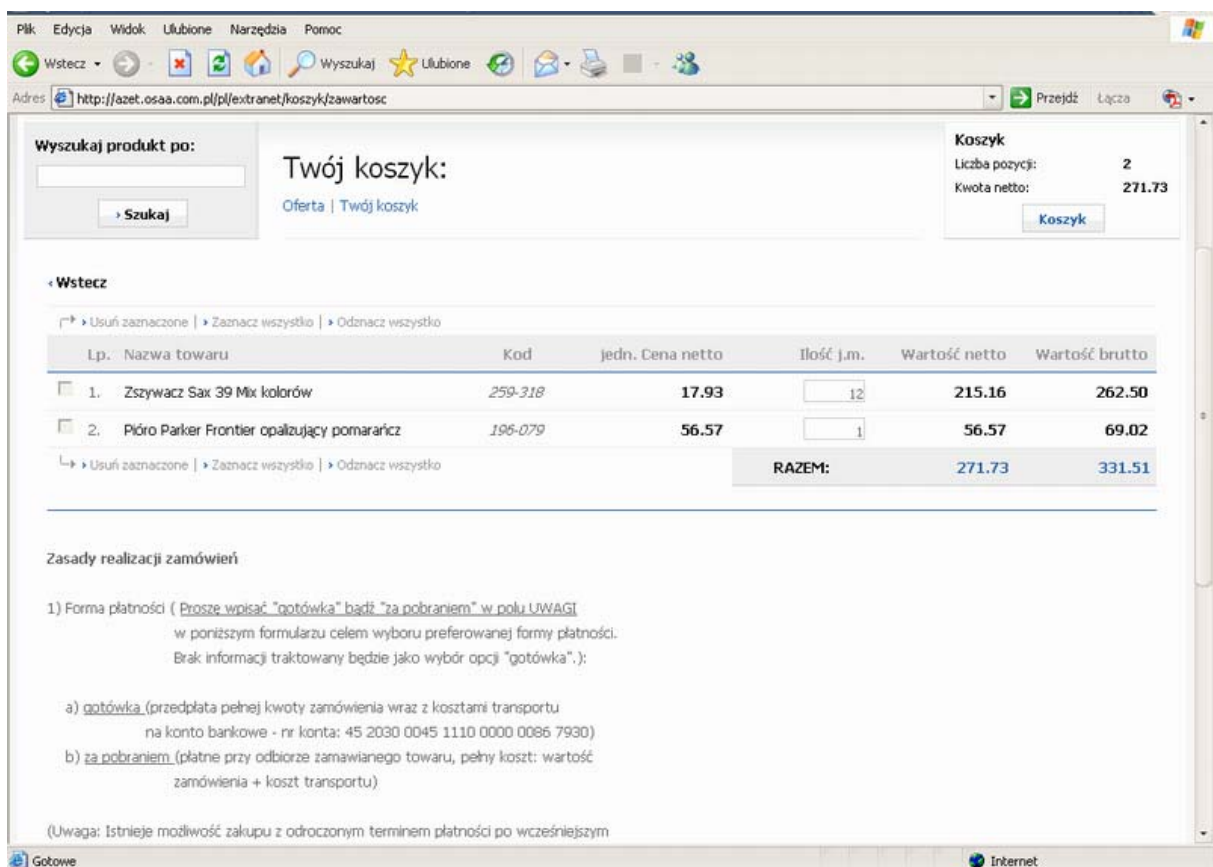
Plik Edycja Widok Ulubione Narzędzia Pomoc

Wstecz · Wyszukaj Ulubione

Adres http://azet.osaa.com.pl/pl/extranet/koszyk/zawartosc Przejdź Łącza

Wyszukaj produkt po:

› Szukaj

Twój koszyk:

Oferta | Twój koszyk

Koszyk
Liczba pozycji: 2
Kwota netto: 271.73

Koszyk

‹ Wstecz

› Usuń zaznaczone | › Zaznacz wszystko | › Odznacz wszystko

| Lp. | Nazwa towaru | Kod | jedn. Cena netto | Ilość j.m. | Wartość netto | Wartość brutto |
|---|---|---|---|---|---|---|
| 1. | Zszywacz Sax 39 Mix kolorów | 259-318 | 17.93 | 12 | 215.16 | 262.50 |
| 2. | Pióro Parker Frontier opalizujący pomarańcz | 196-079 | 56.57 | 1 | 56.57 | 69.02 |
| | | | | RAZEM: | 271.73 | 331.51 |

› Usuń zaznaczone | › Zaznacz wszystko | › Odznacz wszystko

Zasady realizacji zamówień

1) Forma płatności ( Prosze wpisać "gotówka" bądź "za pobraniem" w polu UWAGI w poniższym formularzu celem wyboru preferowanej formy płatności. Brak informacji traktowany będzie jako wybór opcji "gotówka".):

a) gotówka (przedpłata pełnej kwoty zamówienia wraz z kosztami transportu na konto bankowe - nr konta: 45 2030 0045 1110 0000 0086 7930)
b) za pobraniem (płatne przy odbiorze zamawianego towaru, pełny koszt: wartość zamówienia + koszt transportu)

(Uwaga: Istnieje możliwość zakupu z odroczonym terminem płatności po wcześniejszym

Gotowe Internet